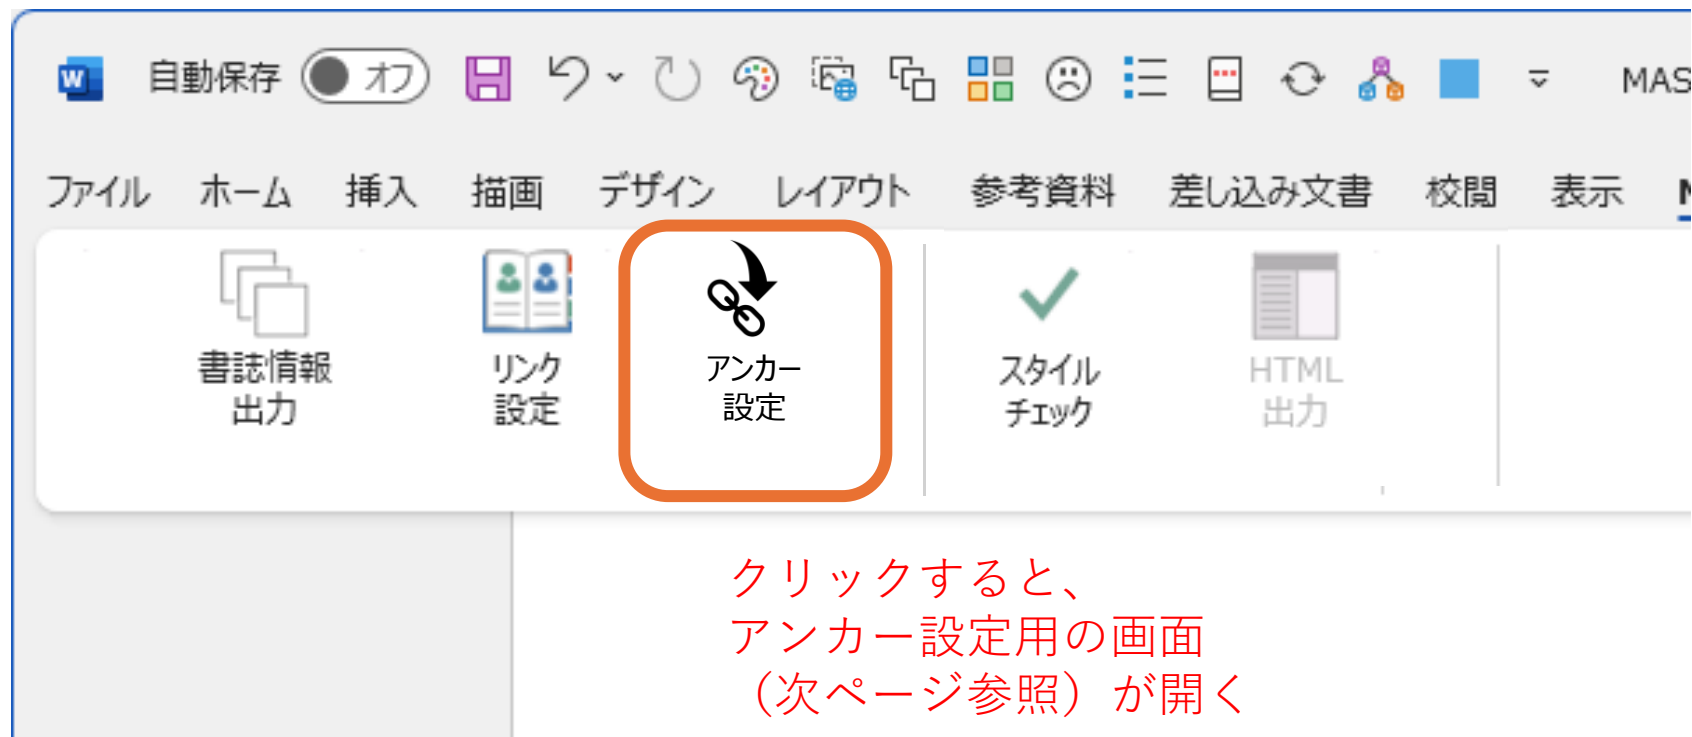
自動保存 オフ

MAS

ファイル ホーム 挿入 描画 デザイン レイアウト 参考資料 差し込み文書 校閲 表示

書誌情報出力

リンク設定

アンカー設定

スタイルチェック

HTML出力

クリックすると、
アンカー設定用の画面
（次ページ参照）が開く